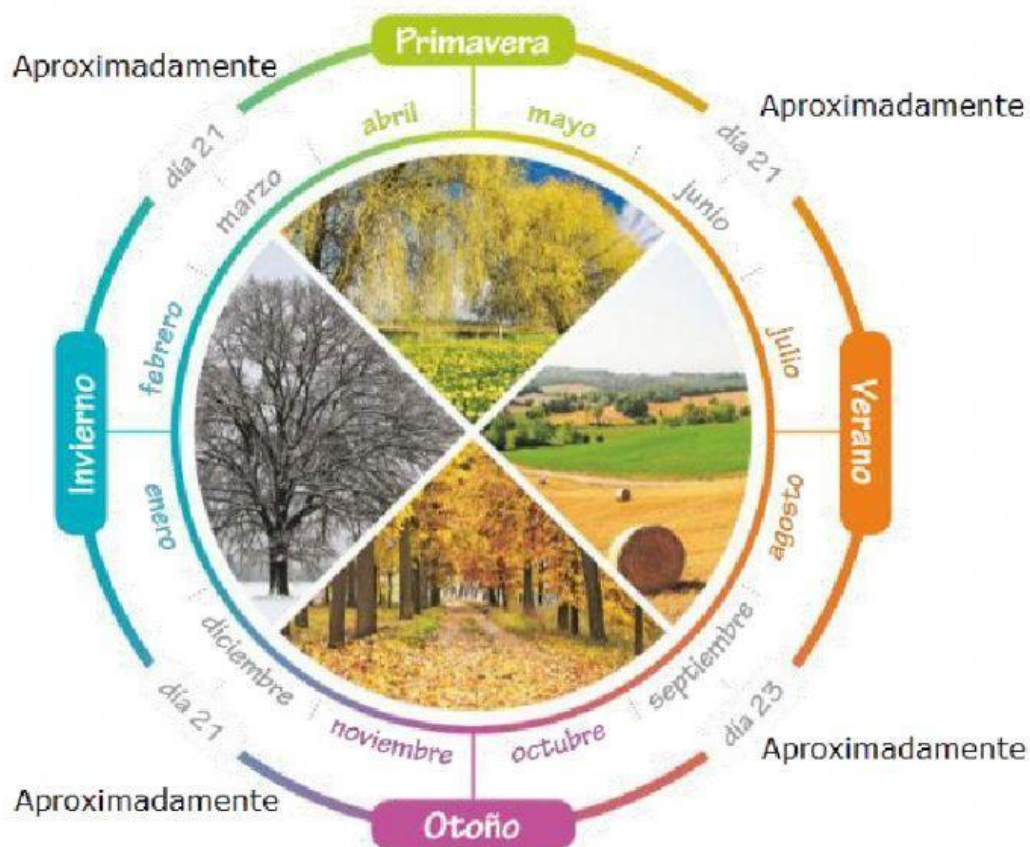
Primavera

Aproximadamente
día 21

Aproximadamente
día 21

abril
mayo
marzo
junio
febrero
julio

Invierno

Verano

enero
agosto
diciembre
septiembre
noviembre
octubre

día 21
Aproximadamente

día 23
Aproximadamente

Otoño